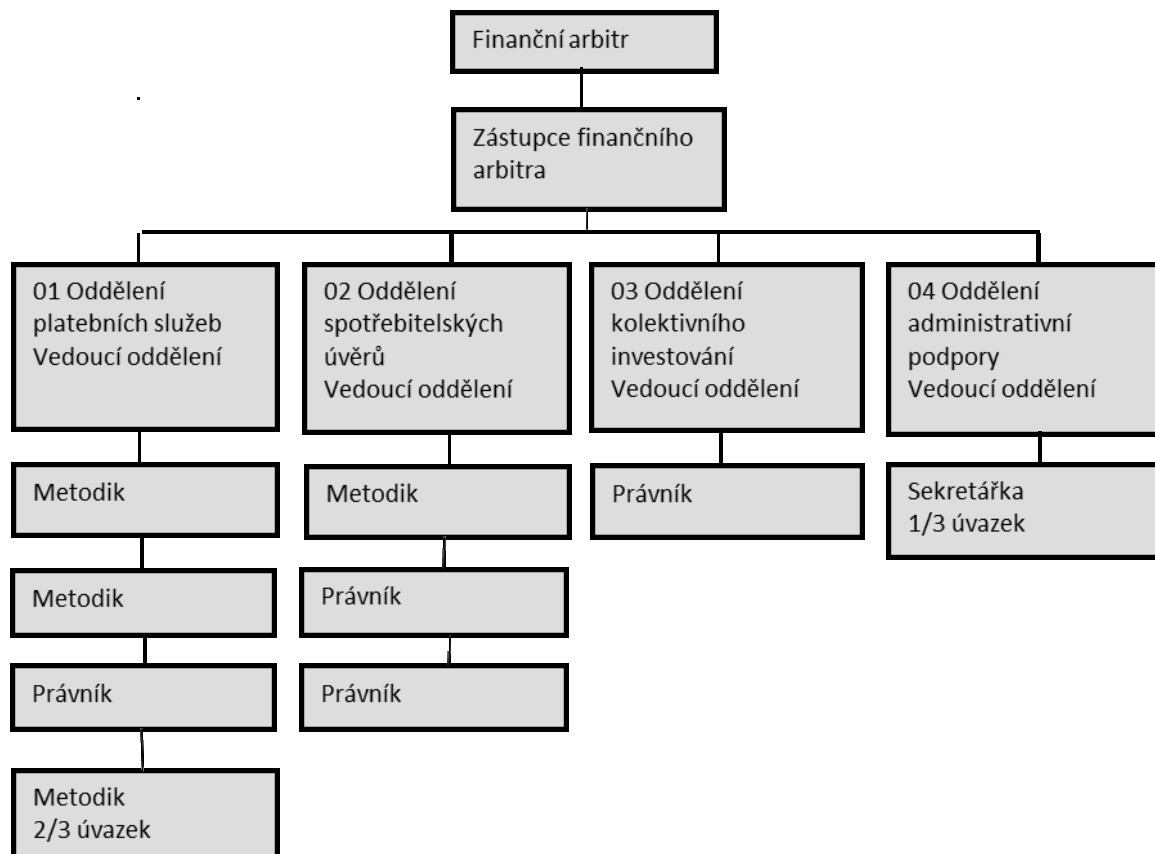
Finanční arbitr

Zástupce finančního arbitra

01 Oddělení platebních služeb Vedoucí oddělení

Metodik

Metodik

Právník

Metodik 2/3 úvazek

02 Oddělení spotřebitelských úvěrů Vedoucí oddělení

Metodik

Právník

Právník

03 Oddělení kolektivního investování Vedoucí oddělení

Právník

04 Oddělení administrativní podpory Vedoucí oddělení

Sekretářka 1/3 úvazek